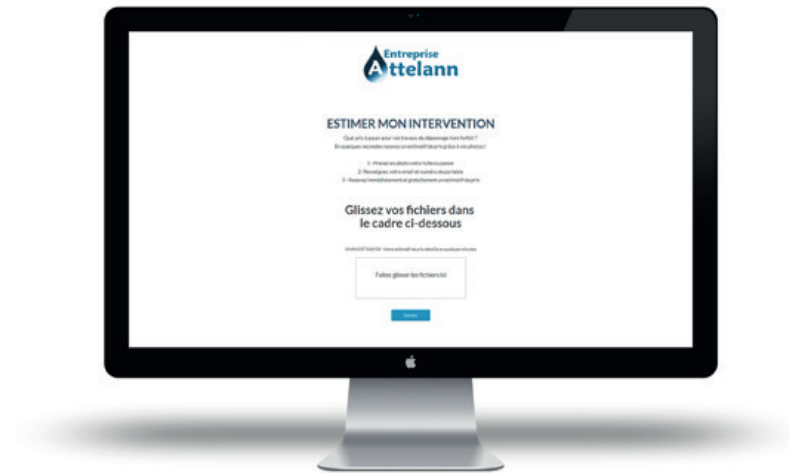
Entreprise
Attelann

ESTIMER MON INTERVENTION

Quel prix à payer pour vos travaux de dépannage hors forfait ?
En quelques secondes recevez un estimatif de prix grâce à vos photos !

1 - Prenez en photo votre fuite ou panne
2 - Renseignez votre email et numéro de portable
3 - Recevez immédiatement et gratuitement un estimatif de prix

Glissez vos fichiers dans le cadre ci-dessous

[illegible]

Faites glisser les fichiers ici

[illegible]